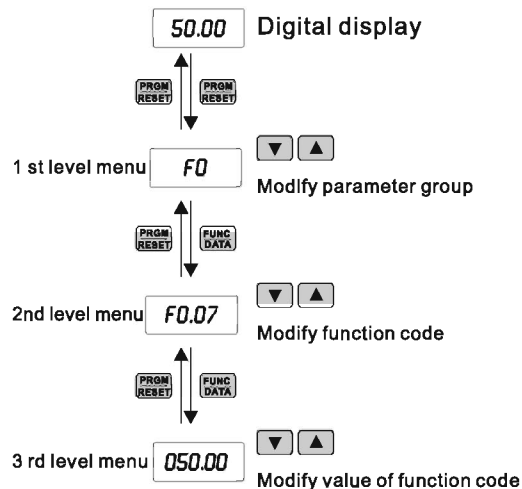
50.00 Digital display

PRGM RESET PRGM RESET

1 st level menu F0

Modify parameter group

PRGM RESET FUNC DATA

2nd level menu F0.07

Modify function code

PRGM RESET FUNC DATA

3 rd level menu 050.00

Modify value of function code